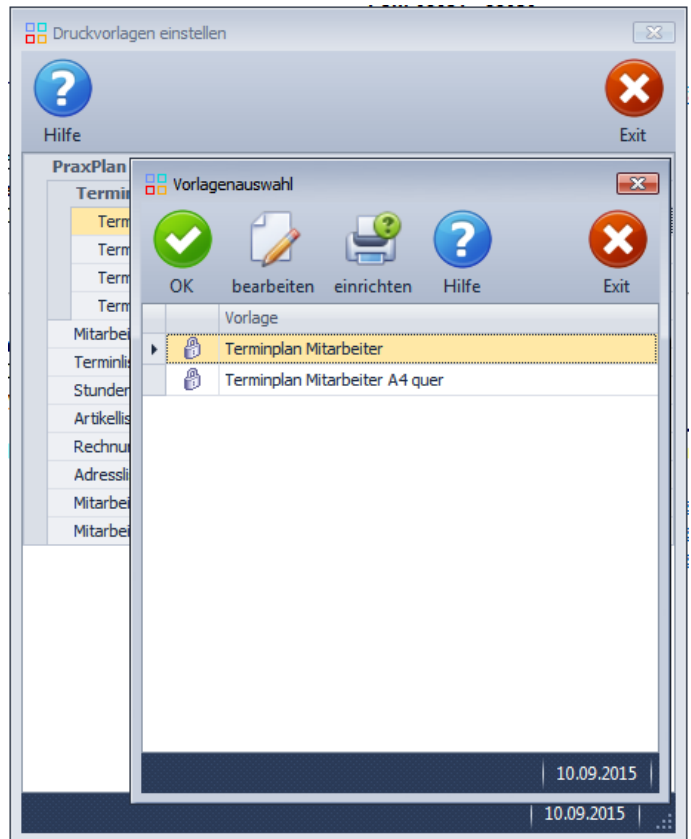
Druckvorlagen einstellen

Hilfe

Exit

PraxPlan

Termin

Term

Term

Term

Term

Mitarbei

Terminlis

Stunder

Artikellis

Rechnur

Adressli

Mitarbei

Mitarbei

Vorlagenauswahl

OK

bearbeiten

einrichten

Hilfe

Exit

| | Vorlage |
|---|---|
| | Terminplan Mitarbeiter |
| | Terminplan Mitarbeiter A4 quer |

10.09.2015

10.09.2015